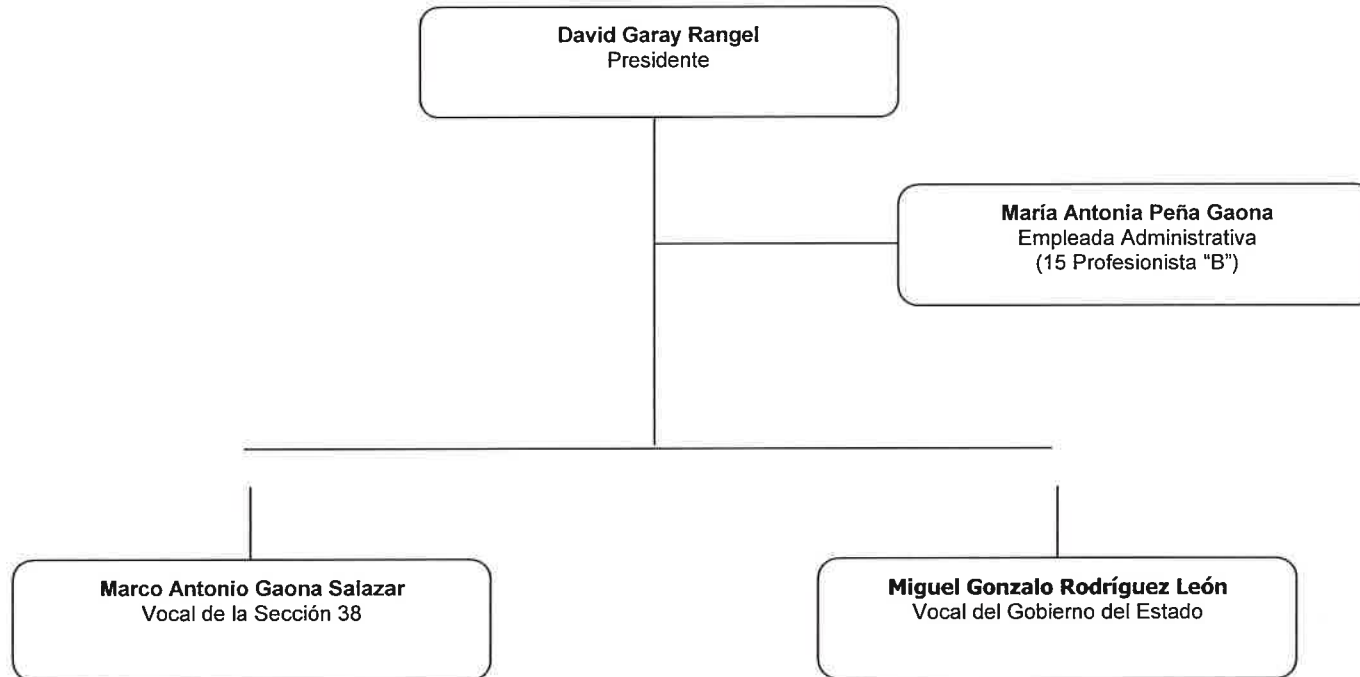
David Garay Rangel
Presidente

María Antonia Peña Gaona
Empleada Administrativa
(15 Profesionista "B")

Marco Antonio Gaona Salazar
Vocal de la Sección 38

Miguel Gonzalo Rodríguez León
Vocal del Gobierno del Estado